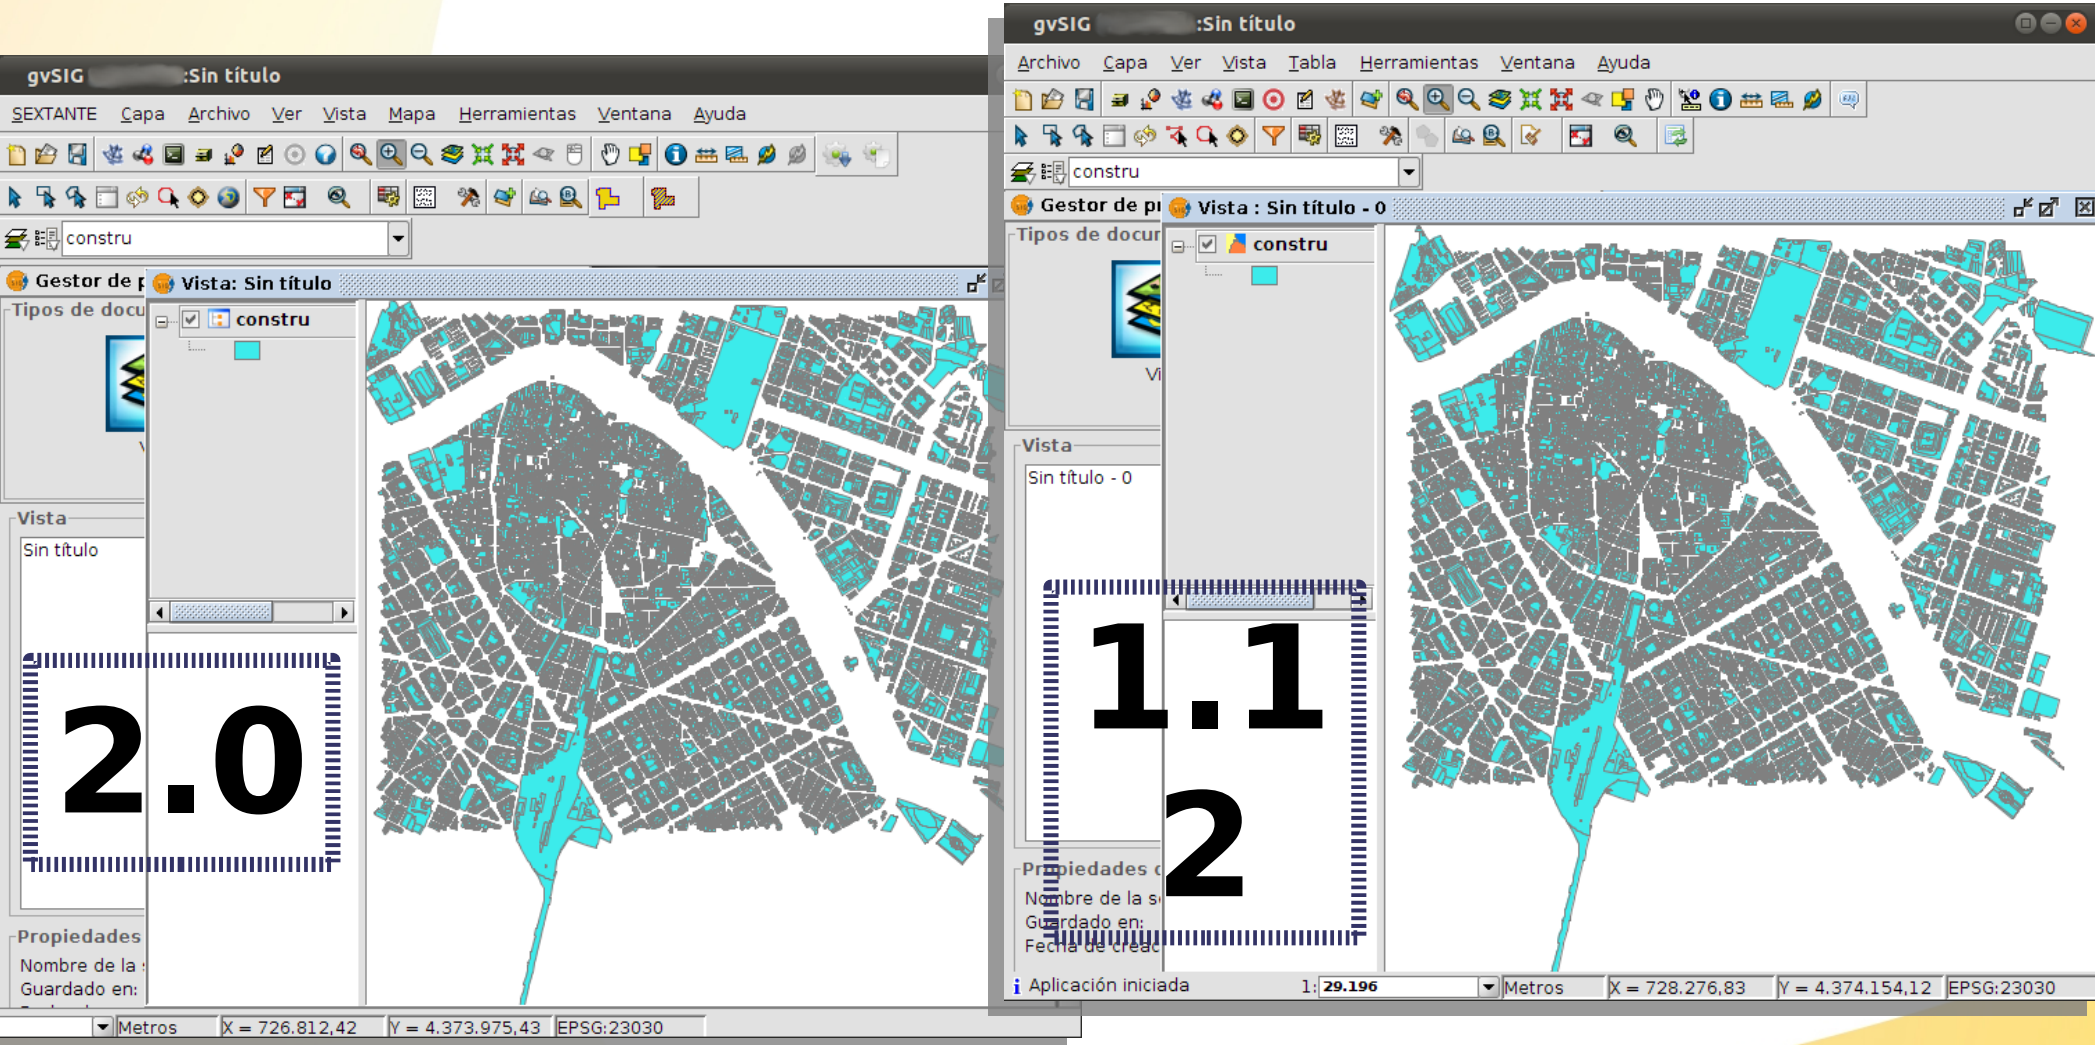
gvSIG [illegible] :Sin título

SEXTANTE Capa Archivo Ver Vista Mapa Herramientas Ventana Ayuda

constru

Gestor de p

Vista: Sin título

Tipos de docu

constru

Vista

Sin título

2.0

Propiedades

Nombre de la

Guardado en:

Metros X = 726.812,42 Y = 4.373.975,43 EPSG:23030

gvSIG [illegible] :Sin título

Archivo Capa Ver Vista Tabla Herramientas Ventana Ayuda

constru

Gestor de pı

Vista : Sin título - 0

Tipos de docur

constru

Vi

Vista

Sin título - 0

1.1
2

Propiedades d

Nombre de la s

Guardado en:

Fecha de creac

Aplicación iniciada

1: 29.196

Metros X = 728.276,83 Y = 4.374.154,12 EPSG:23030